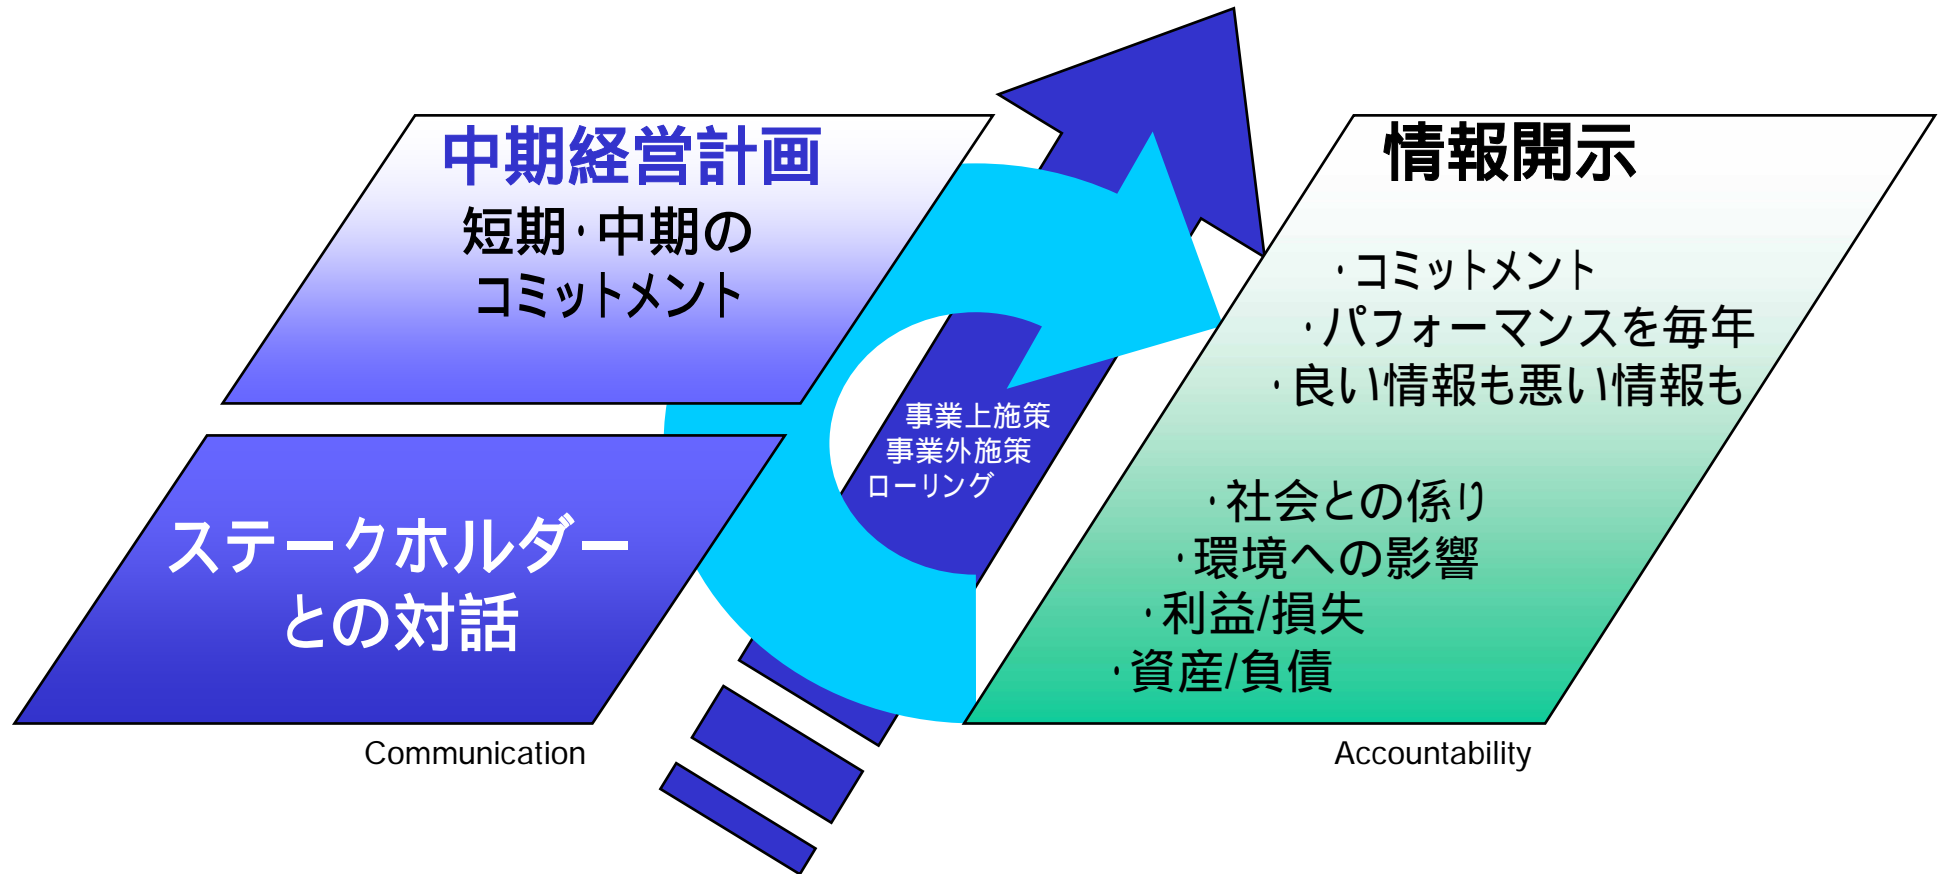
中期経営計画
短期･中期の
コミットメント

ステークホルダー
との対話

Communication

事業上施策
事業外施策
ローリング

情報開示
･コミットメント
･パフォーマンスを毎年
･良い情報も悪い情報も

･社会との係り
･環境への影響
･利益/損失
･資産/負債

Accountability